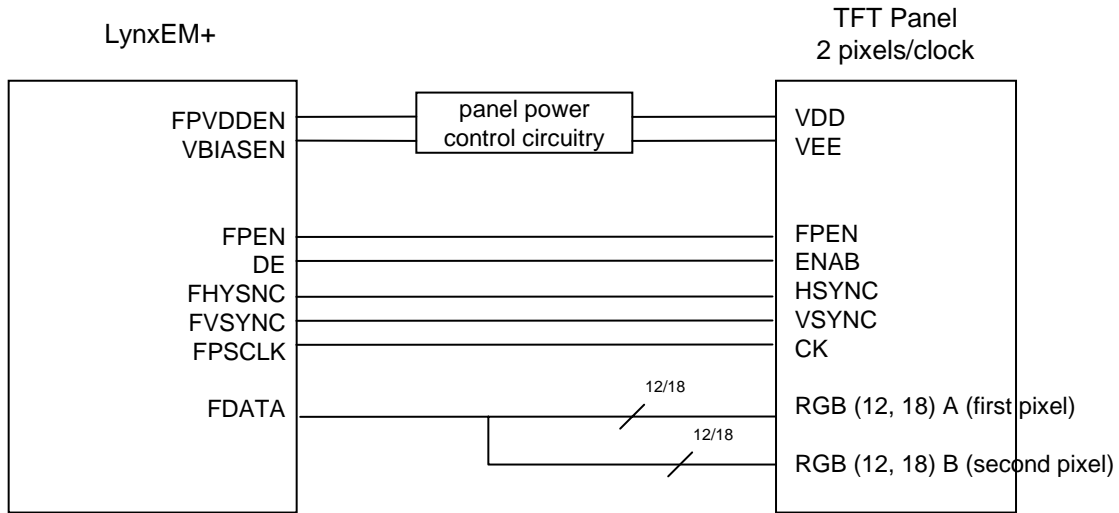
LynxEM+

TFT Panel
2 pixels/clock

FPVDDEN
VBIASEN

panel power
control circuitry

VDD
VEE

FPEN
DE
FHYSNC
FVSYNC
FPSCLK

FPEN
ENAB
HSYNC
VSYNC
CK

FDATA

12/18

12/18

RGB (12, 18) A (first pixel)

RGB (12, 18) B (second pixel)